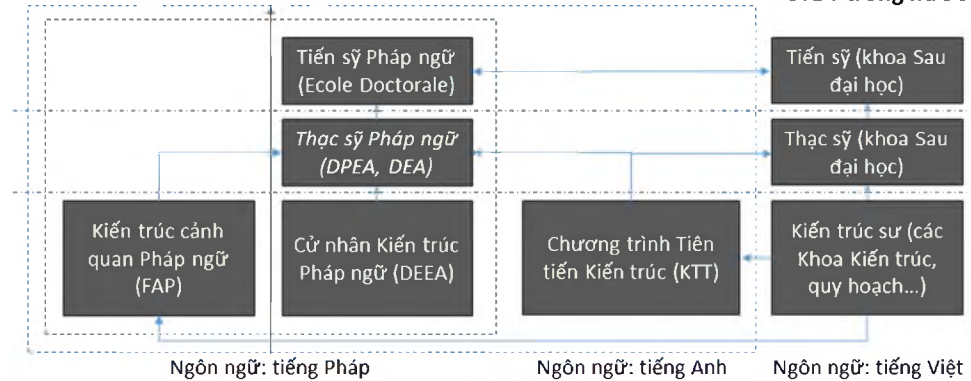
Tiến sỹ Pháp ngữ (Ecole Doctorale)

Tiến sỹ (khoa Sau đại học)

Thạc sỹ Pháp ngữ (DPEA, DEA)

Thạc sỹ (khoa Sau đại học)

Kiến trúc cảnh quan Pháp ngữ (FAP)

Cử nhân Kiến trúc Pháp ngữ (DEEA)

Chương trình Tiên tiến Kiến trúc (KTT)

Kiến trúc sư (các Khoa Kiến trúc, quy hoạch...)

Ngôn ngữ: tiếng Pháp

Ngôn ngữ: tiếng Anh

Ngôn ngữ: tiếng Việt